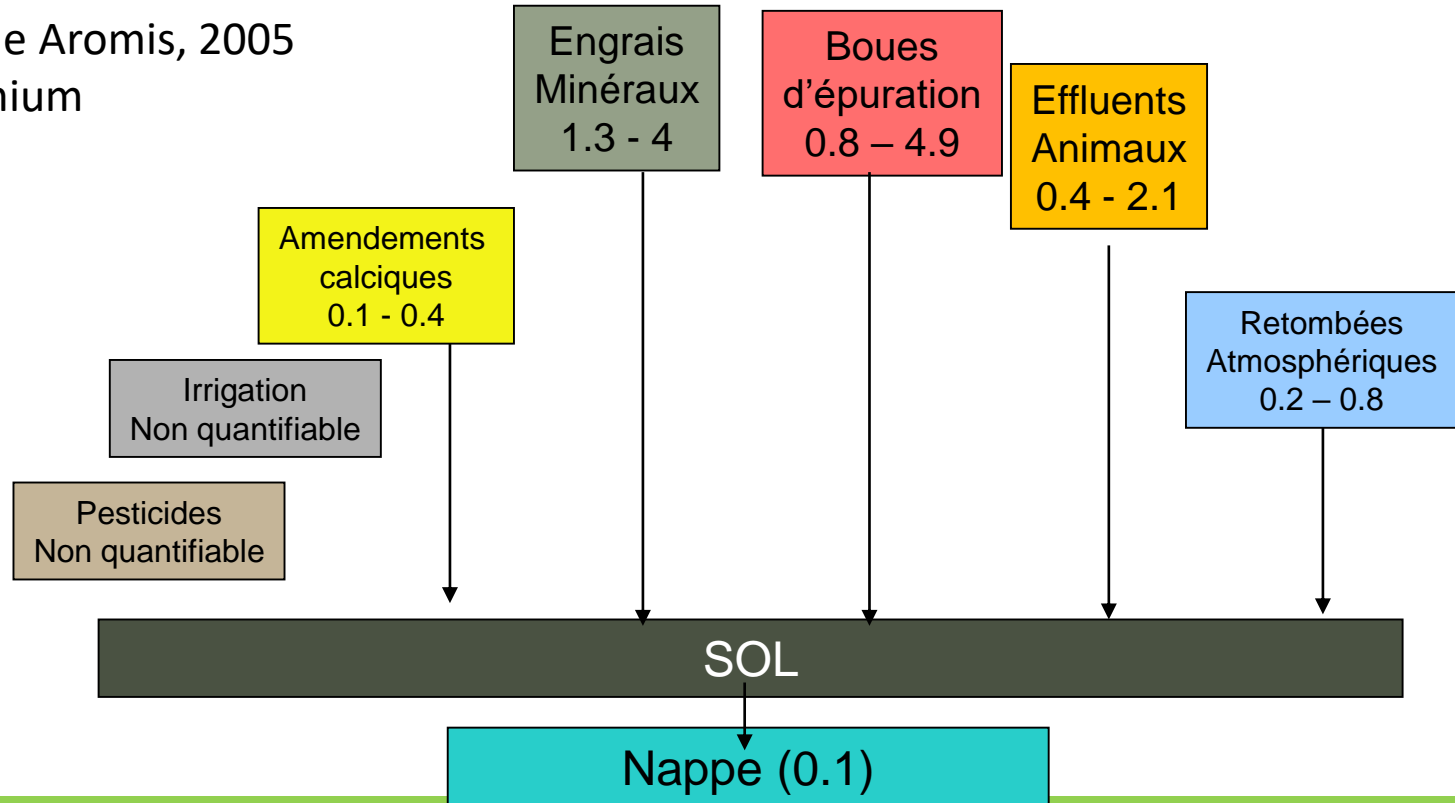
e Aromis, 2005
nium

Engrais Minéraux 1.3 - 4

Boues d'épuration 0.8 – 4.9

Effluents Animaux 0.4 - 2.1

Amendements calciques 0.1 - 0.4

Retombées Atmosphériques 0.2 – 0.8

Irrigation Non quantifiable

Pesticides Non quantifiable

SOL

Nappe (0.1)